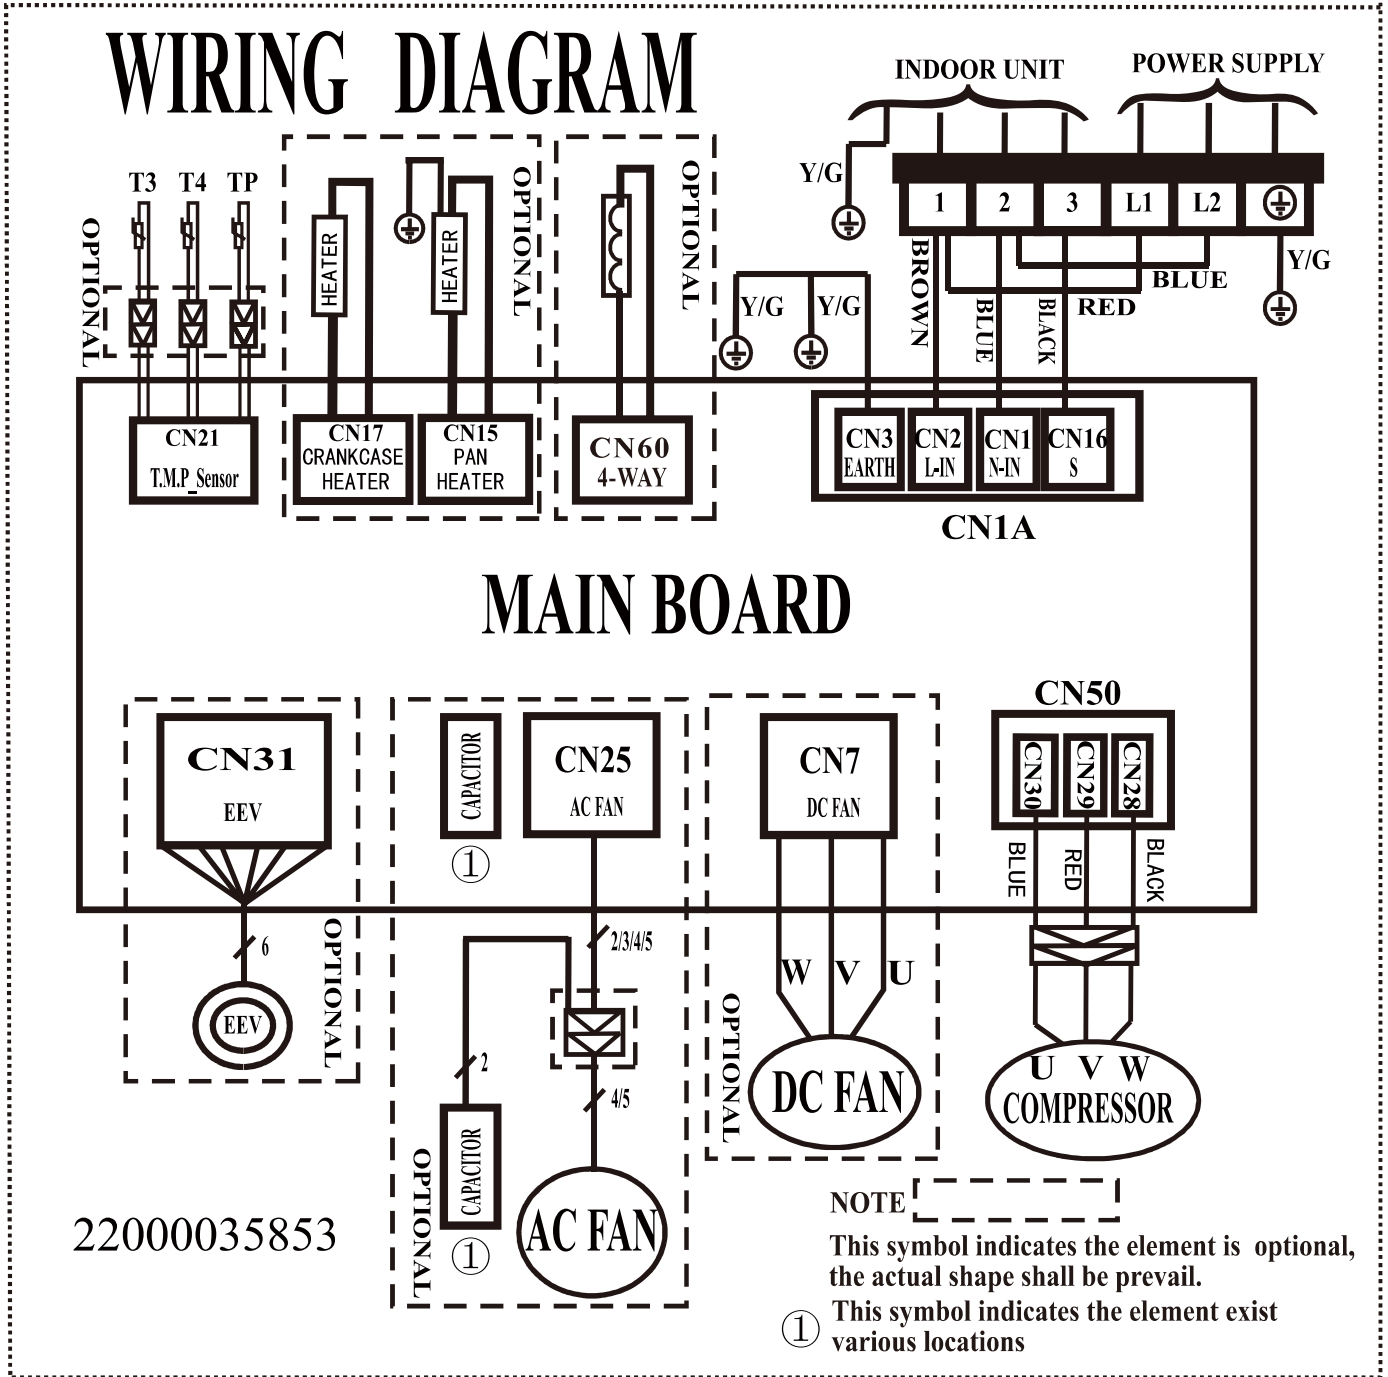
WIRING DIAGRAM

INDOOR UNIT
POWER SUPPLY

Y/G
1 2 3 L1 L2
Y/G
BROWN
BLUE
BLACK
RED
BLUE
Y/G Y/G

T3 T4 TP
OPTIONAL
HEATER
HEATER
OPTIONAL
OPTIONAL

CN21
T.M.P_Sensor

CN17
CRANKCASE
HEATER

CN15
PAN
HEATER

CN60
4-WAY

CN3
EARTH
CN2
L-IN
CN1
N-IN
CN16
S

CN1A

MAIN BOARD

CN31
EEV
6
EEV
OPTIONAL

CAPACITOR
①
CN25
AC FAN
2/3/4/5
2
4/5
CAPACITOR
①
AC FAN
OPTIONAL

CN7
DC FAN
W V U
DC FAN
OPTIONAL

CN50
CN30 CN29 CN28
BLUE RED BLACK
U V W
COMPRESSOR

22000035853

NOTE
This symbol indicates the element is optional, the actual shape shall be prevail.
① This symbol indicates the element exist various locations